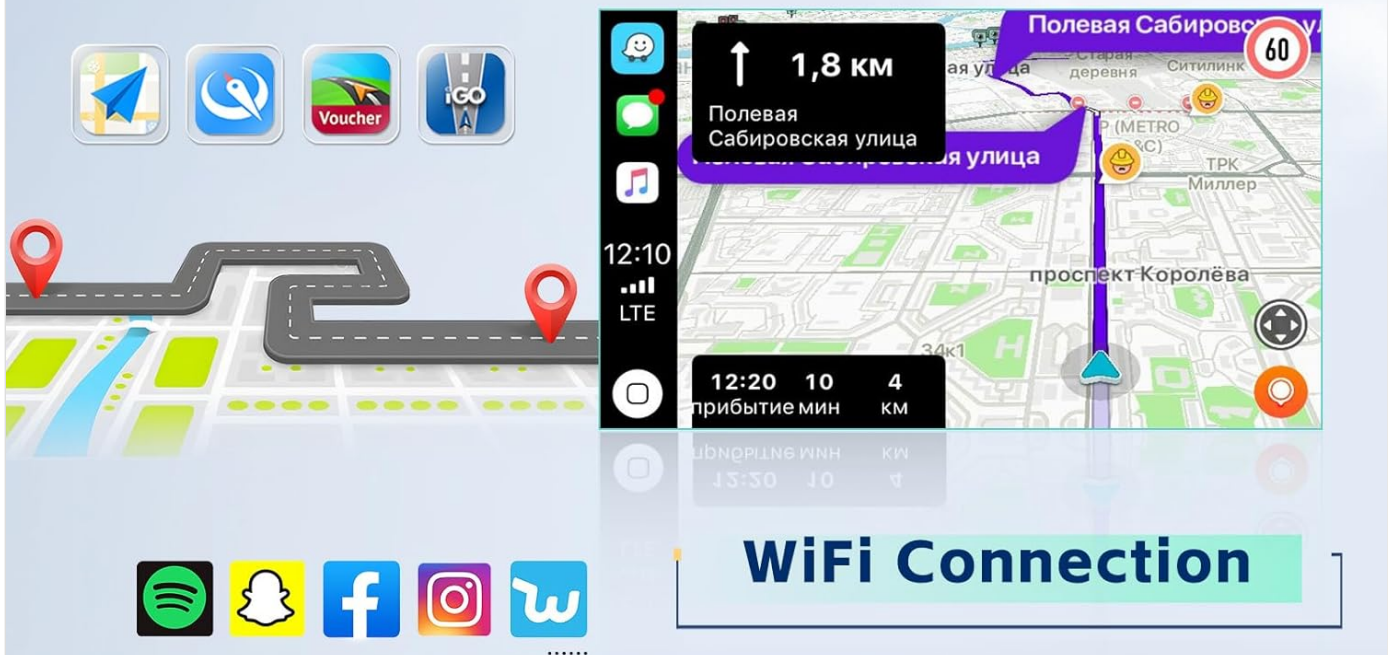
Voucher

iGO

Полевая Сабировс

60

Старая деревня

Ситилинк

ая улица

(METRO &C)

ТРК Миллер

1,8 км

Полевая Сабировская улица

Полевая Сабировская улица

12:10

LTE

проспект Королёва

34к1

12:20 прибытие

10 мин

4 км

WiFi Connection